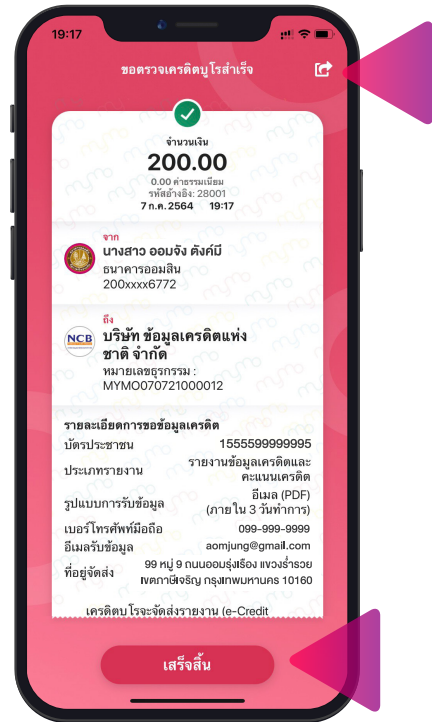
19:17

ขอตรวจเครดิตบูโรสำเร็จ

จำนวนเงิน
200.00
0.00 ค่าธรรมเนียม
รหัสอ้างอิง: 28001
7 ก.ค. 2564 19:17

จาก
นางสาว ออมจัง ตังค์มี
ธนาคารออมสิน
200xxxx6772

ถึง
NCB
บริษัท ข้อมูลเครดิตแห่งชาติ จำกัด
หมายเลขธุรกรรม :
MYMO070721000012

รายละเอียดการขอข้อมูลเครดิต
บัตรประชาชน 1555599999995
ประเภทรายงาน รายงานข้อมูลเครดิตและคะแนนเครดิต
รูปแบบการรับข้อมูล อีเมล (PDF) (ภายใน 3 วันทำการ)
เบอร์โทรศัพท์มือถือ 099-999-9999
อีเมลรับข้อมูล aomjung@gmail.com
ที่อยู่จัดส่ง 99 หมู่ 9 ถนนออมรุ่งเรือง แขวงร่ำรวย เขตภาษีเจริญ กรุงเทพมหานคร 10160

เครดิตบูโรจะจัดส่งรายงาน (e-Credit

เสร็จสิ้น